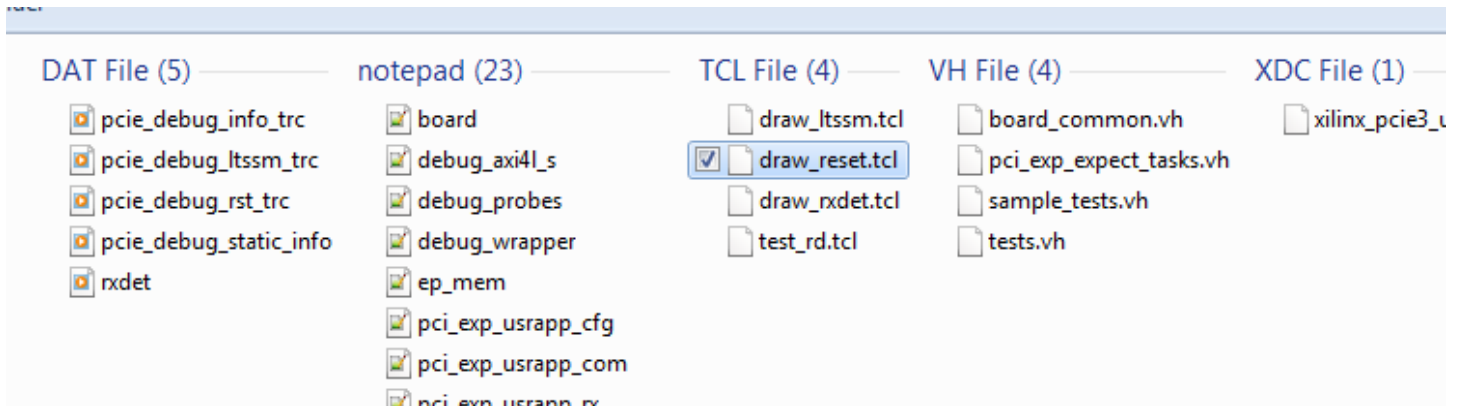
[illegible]

DAT File (5)

pcie_debug_info_trc
pcie_debug_ltssm_trc
pcie_debug_rst_trc
pcie_debug_static_info
rxdet

notepad (23)

board
debug_axi4l_s
debug_probes
debug_wrapper
ep_mem
pci_exp_usrapp_cfg
pci_exp_usrapp_com
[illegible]

TCL File (4)

draw_ltssm.tcl
draw_reset.tcl
draw_rxdet.tcl
test_rd.tcl

VH File (4)

board_common.vh
pci_exp_expect_tasks.vh
sample_tests.vh
tests.vh

XDC File (1)

xilinx_pcie3_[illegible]